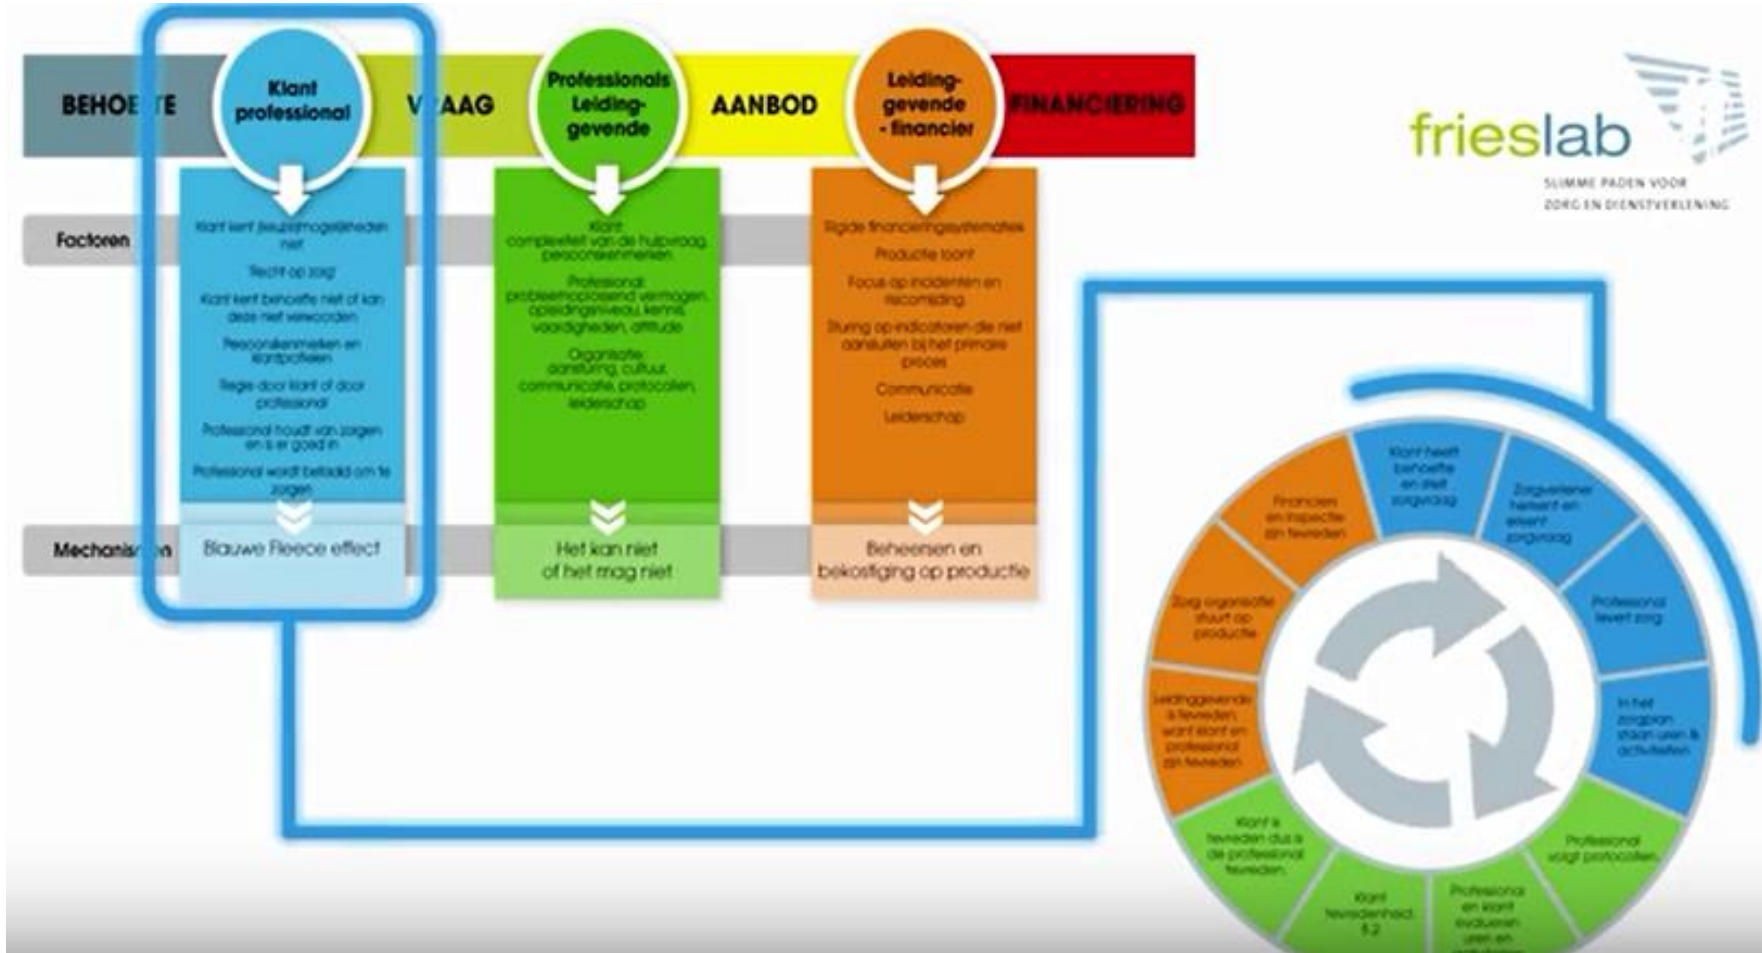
BEHOE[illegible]TE

Klant professional

V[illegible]AAG

Professionals Leidinggevende

AANBOD

Leidinggevende - financier

FINANCIERING

frieslab
SLIMME PADEN VOOR ZORG EN DIENSTVERLENING

Factoren

Klant kent (keuze)mogelijkheden niet

Recht op zorg

Klant kent behoefte niet of kan deze niet verwoorden

Persoonskenmerken en klantprofielen

Regie door klant of door professional

Professional houdt van zorgen en is er goed in

Professional wordt betaald om te zorgen

Klant: complexiteit van de hulpvraag, persoonskenmerken

Professional: probleemoplossend vermogen, opleidingsniveau, kennis, vaardigheden, attitude

Organisatie: aansturing, cultuur, communicatie, protocollen, leiderschap

Rigide financieringssystematiek

Productie loont

Focus op incidenten en risicomijding

Sturing op indicatoren die niet aansluiten bij het primaire proces

Communicatie

Leiderschap

Mechanis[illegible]n

Blauwe Fleece effect

Het kan niet of het mag niet

Beheersen en bekostiging op productie

Klant heeft behoefte en stelt zorgvraag

Zorgverlener herkent en erkent zorgvraag

Professional levert zorg

In het zorgplan staan uren & activiteiten

Professional volgt protocollen

Professional en klant evalueren uren en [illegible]

Klant tevredenheid 8,2

Klant is tevreden dus is de professional tevreden

Leidinggevende is tevreden, want klant en professional zijn tevreden

Zorg organisatie stuurt op productie

Financiers en inspectie zijn tevreden